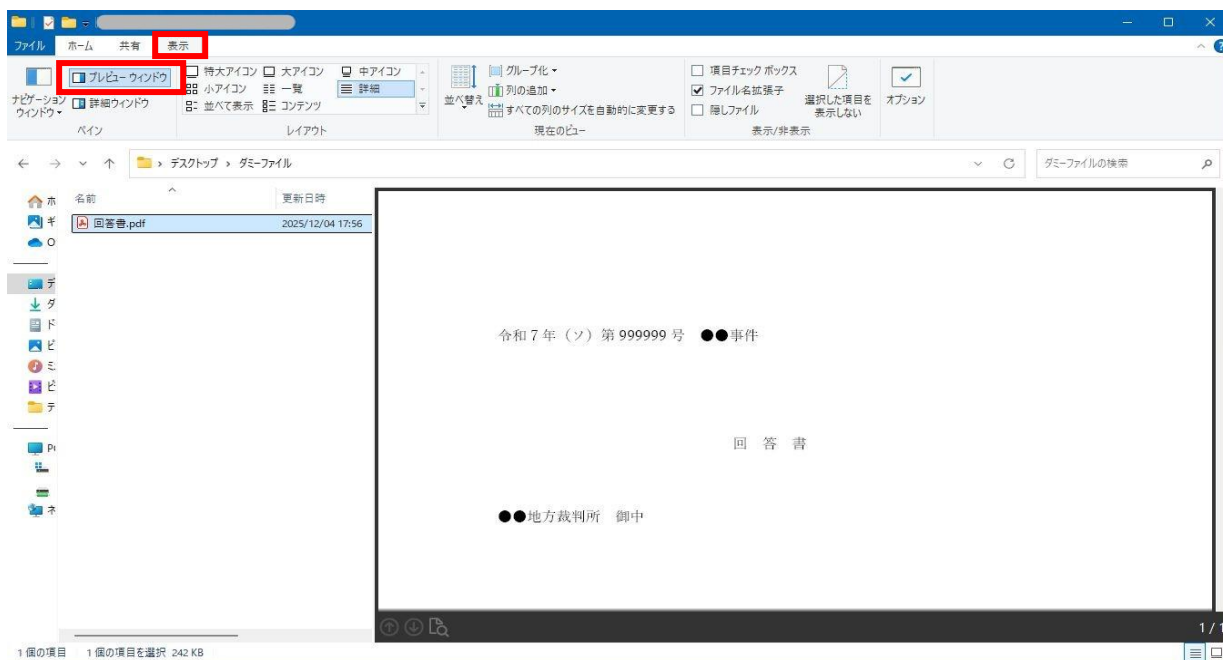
ファイル ホーム 共有 表示

ナビゲーション ウィンドウ
プレビュー ウィンドウ
詳細ウィンドウ
ペイン

特大アイコン 大アイコン 中アイコン
小アイコン 一覧 詳細
並べて表示 コンテンツ
レイアウト

並べ替え
グループ化
列の追加
すべての列のサイズを自動的に変更する
現在のビュー

項目チェック ボックス
ファイル名拡張子
隠しファイル
選択した項目を表示しない
表示/非表示

オプション

デスクトップ › ダミーファイル

ダミーファイルの検索

名前 更新日時
回答書.pdf 2025/12/04 17:56

令和７年（ソ）第 999999 号 ●●事件

回 答 書

●●地方裁判所 御中

1/1

1 個の項目 1 個の項目を選択 242 KB